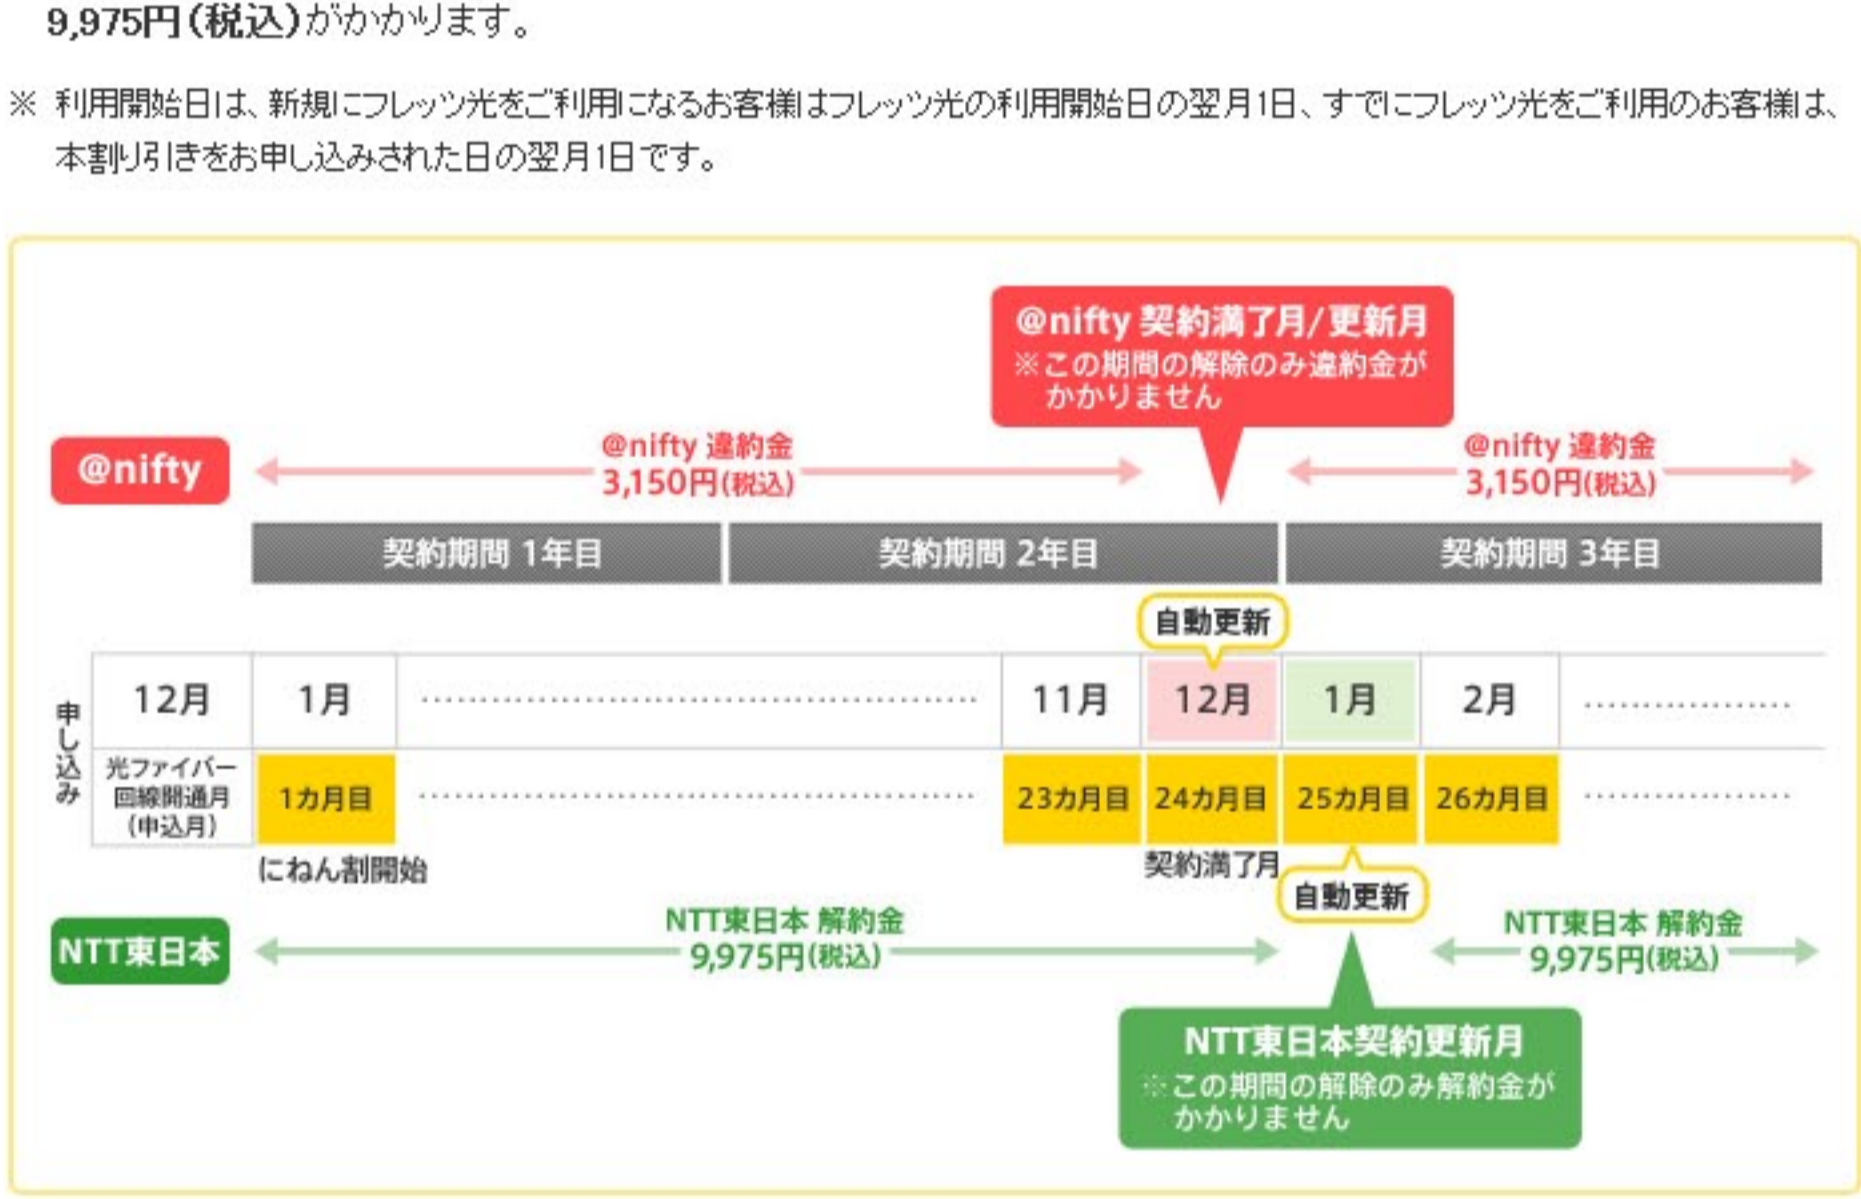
9,975円(税込)がかかります。

※ 利用開始日は、新規にフレッツ光をご利用になるお客様はフレッツ光の利用開始日の翌月1日、すでにフレッツ光をご利用のお客様は、本割引きをお申し込みされた日の翌月1日です。

@nifty 契約満了月/更新月
※この期間の解除のみ違約金がかかりません

@nifty

@nifty 違約金
3,150円(税込)

@nifty 違約金
3,150円(税込)

契約期間 1年目 | 契約期間 2年目 | 契約期間 3年目

自動更新

申し込み

| 12月 | 1月 | ………… | 11月 | 12月 | 1月 | 2月 | ………… |
|---|---|---|---|---|---|---|---|
| 光ファイバー回線開通月(申込月) | 1カ月目 | ………… | 23カ月目 | 24カ月目 | 25カ月目 | 26カ月目 | ………… |

にねん割開始

契約満了月

自動更新

NTT東日本

NTT東日本 解約金
9,975円(税込)

NTT東日本 解約金
9,975円(税込)

NTT東日本契約更新月
※この期間の解除のみ解約金がかかりません